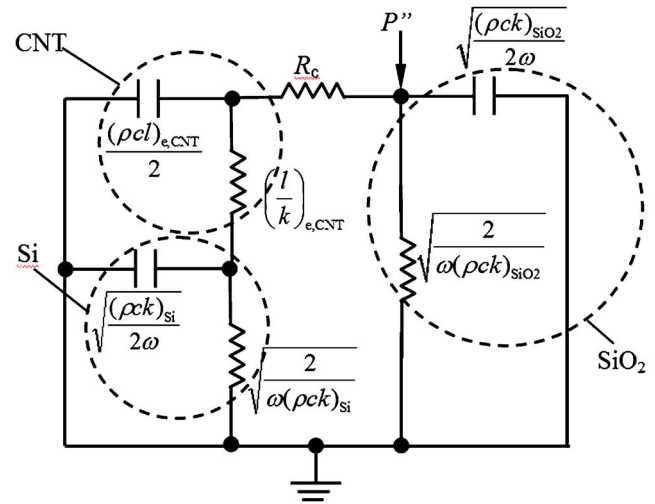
CNT

$R_c$

$P''$

$\sqrt{\frac{(\rho ck)_{SiO2}}{2\omega}}$

$\frac{(\rho cl)_{e,CNT}}{2}$

$\left(\frac{l}{k}\right)_{e,CNT}$

Si

$\sqrt{\frac{2}{\omega(\rho ck)_{SiO2}}}$

$\sqrt{\frac{(\rho ck)_{Si}}{2\omega}}$

$\sqrt{\frac{2}{\omega(\rho ck)_{Si}}}$

$SiO_2$